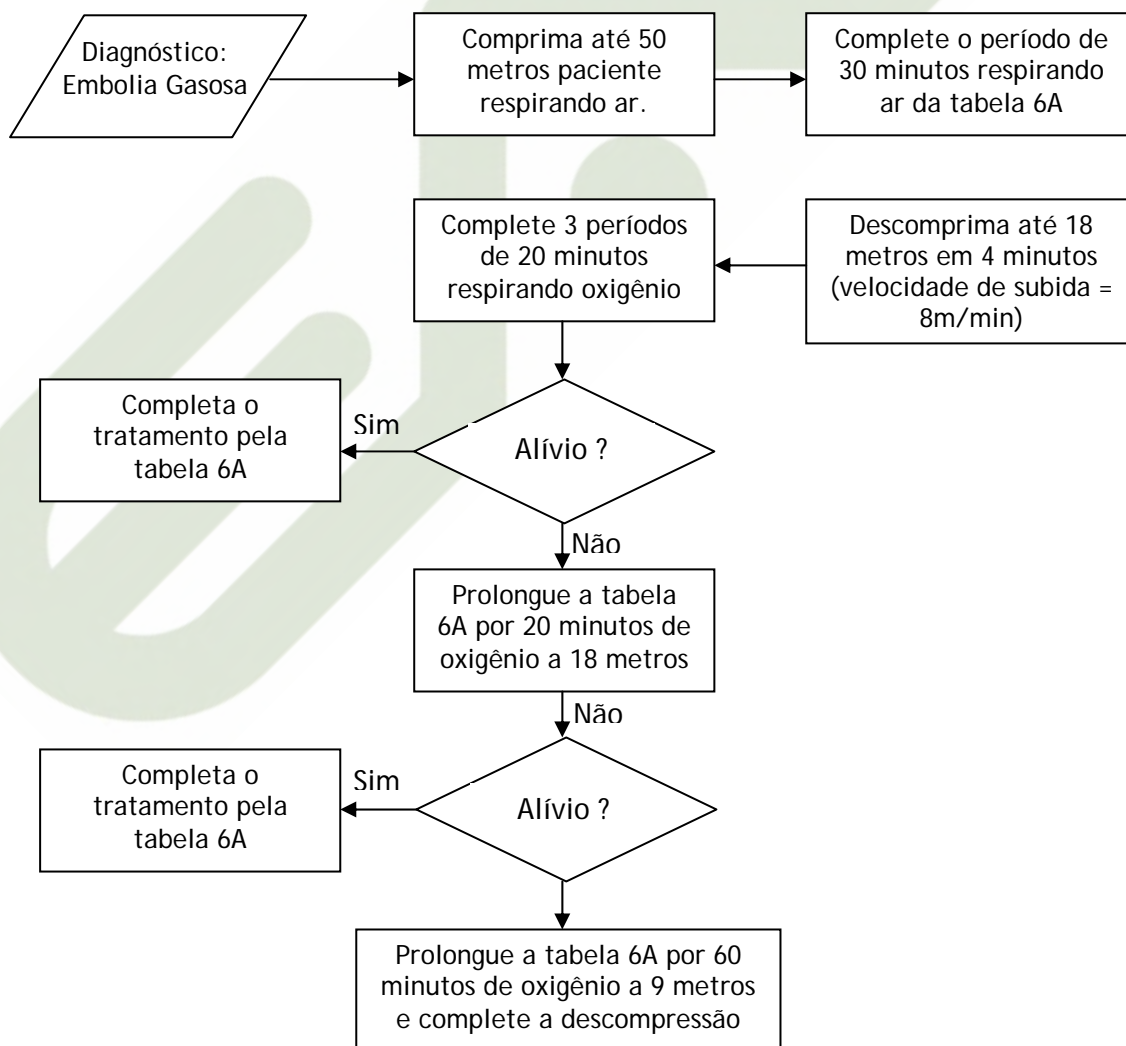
Diagnóstico: Embolia Gasosa

Comprima até 50 metros paciente respirando ar.

Complete o período de 30 minutos respirando ar da tabela 6A

Descomprima até 18 metros em 4 minutos (velocidade de subida = 8m/min)

Complete 3 períodos de 20 minutos respirando oxigênio

Alívio ?

Sim

Completa o tratamento pela tabela 6A

Não

Prolongue a tabela 6A por 20 minutos de oxigênio a 18 metros

Não

Alívio ?

Sim

Completa o tratamento pela tabela 6A

Prolongue a tabela 6A por 60 minutos de oxigênio a 9 metros e complete a descompressão